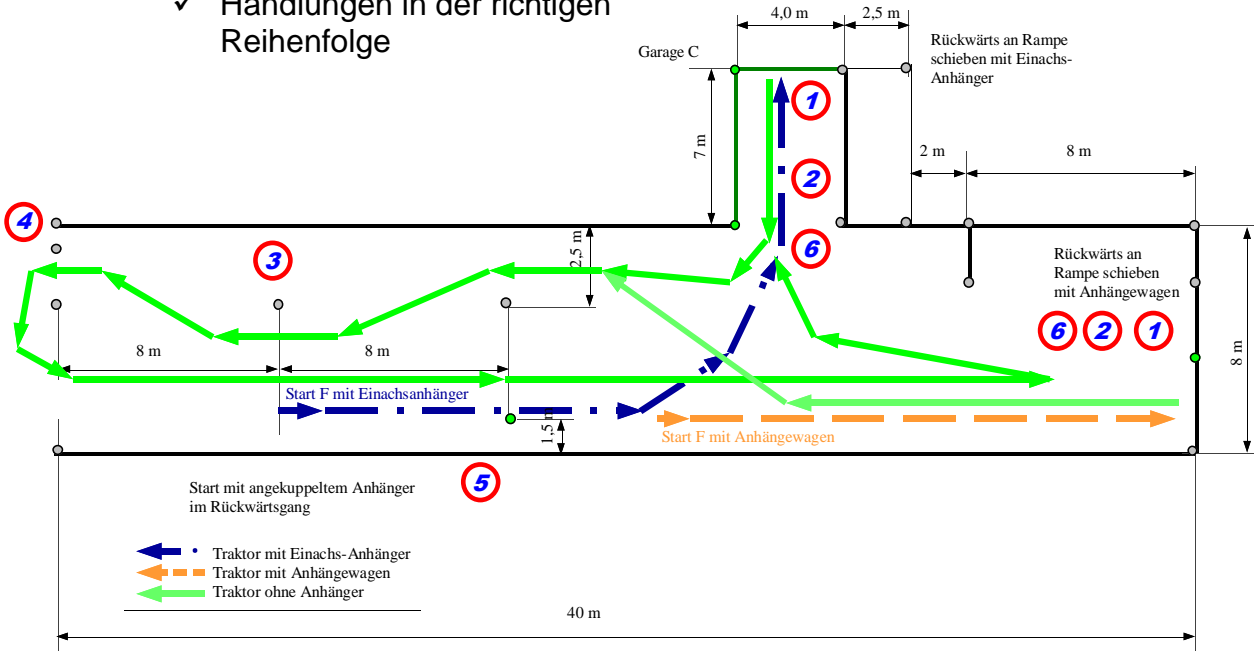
✓ Handlungen in der richtigen Reihenfolge

4,0 m
2,5 m
Garage C
Rückwärts an Rampe schieben mit Einachs-Anhänger
1
7 m
2
2 m
8 m
4
6
2,5 m
3
Rückwärts an Rampe schieben mit Anhängewagen
6 2 1
8 m
8 m
8 m
Start F mit Einachsanhänger
1,5 m
Start F mit Anhängewagen
5
Start mit angekuppeltem Anhänger im Rückwärtsgang
Traktor mit Einachs-Anhänger
Traktor mit Anhängewagen
Traktor ohne Anhänger
40 m